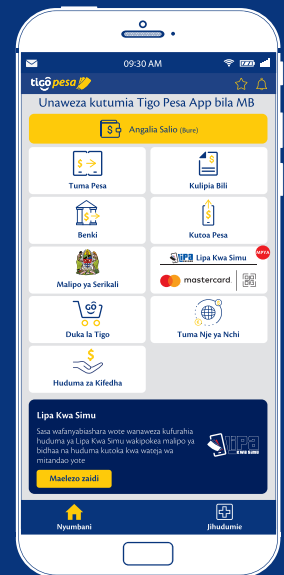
09:30 AM

tigo pesa

Unaweza kutumia Tigo Pesa App bila MB

Angalia Salio (Bure)

Tuma Pesa

Kulipia Bili

Benki

Kutoa Pesa

Malipo ya Serikali

Lipa Kwa Simu

MPYA

mastercard

Duka la Tigo

Tuma Nje ya Nchi

Huduma za Kifedha

Lipa Kwa Simu

Sasa wafanyabiashara wote wanaweza kufurahia huduma ya Lipa Kwa Simu wakipokea malipo ya bidhaa na huduma kutoka kwa wateja wa mitandao yote

Maelezo zaidi

Nyumbani

Jihudumie